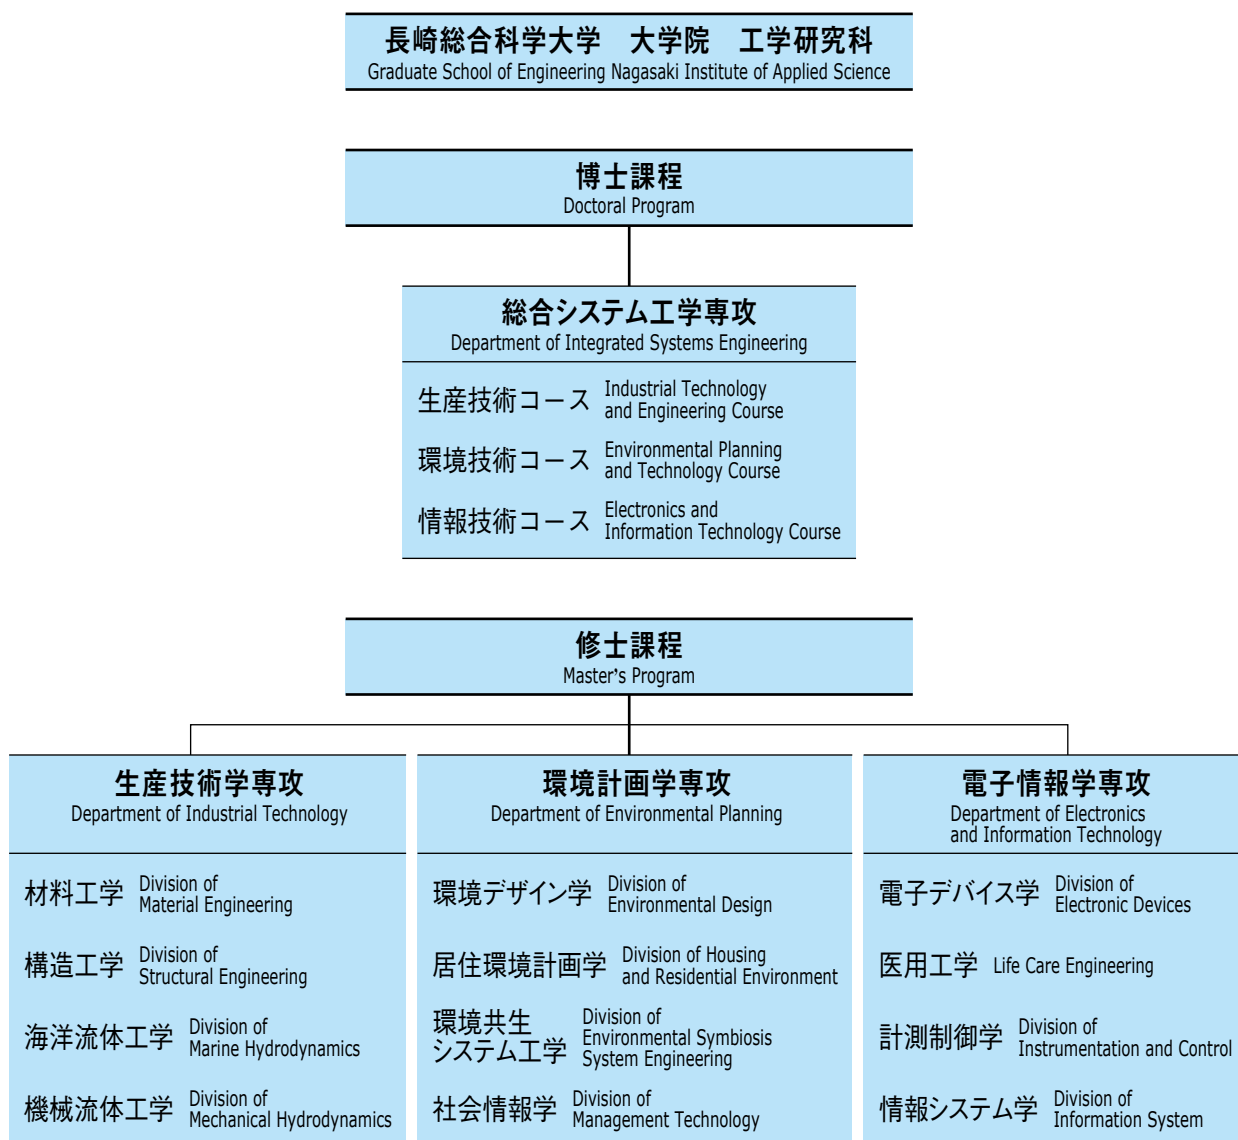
長崎総合科学大学　大学院　工学研究科
Graduate School of Engineering Nagasaki Institute of Applied Science

博士課程
Doctoral Program

総合システム工学専攻
Department of Integrated Systems Engineering

生産技術コース Industrial Technology and Engineering Course
環境技術コース Environmental Planning and Technology Course
情報技術コース Electronics and Information Technology Course

修士課程
Master's Program

生産技術学専攻
Department of Industrial Technology

材料工学 Division of Material Engineering
構造工学 Division of Structural Engineering
海洋流体工学 Division of Marine Hydrodynamics
機械流体工学 Division of Mechanical Hydrodynamics

環境計画学専攻
Department of Environmental Planning

環境デザイン学 Division of Environmental Design
居住環境計画学 Division of Housing and Residential Environment
環境共生システム工学 Division of Environmental Symbiosis System Engineering
社会情報学 Division of Management Technology

電子情報学専攻
Department of Electronics and Information Technology

電子デバイス学 Division of Electronic Devices
医用工学 Life Care Engineering
計測制御学 Division of Instrumentation and Control
情報システム学 Division of Information System